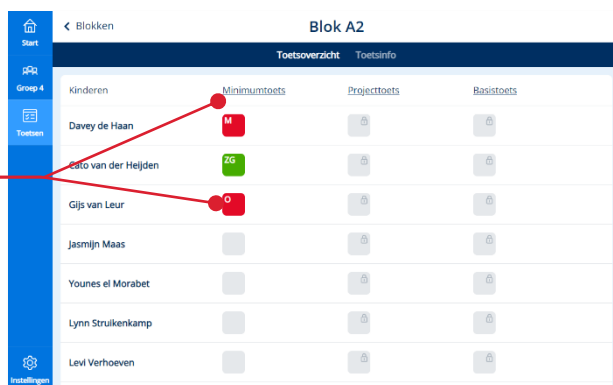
Start

Groep 4

Toetsen

Instellingen

< Blokken

Blok A2

Toetsoverzicht Toetsinfo

| Kinderen | Minimumtoets | Projecttoets | Basistoets |
|---|---|---|---|
| Davey de Haan | M | | |
| Cato van der Heijden | ZG | | |
| Gijs van Leur | O | | |
| Jasmijn Maas | | | |
| Younes el Morabet | | | |
| Lynn Struikenkamp | | | |
| Levi Verhoeven | | | |